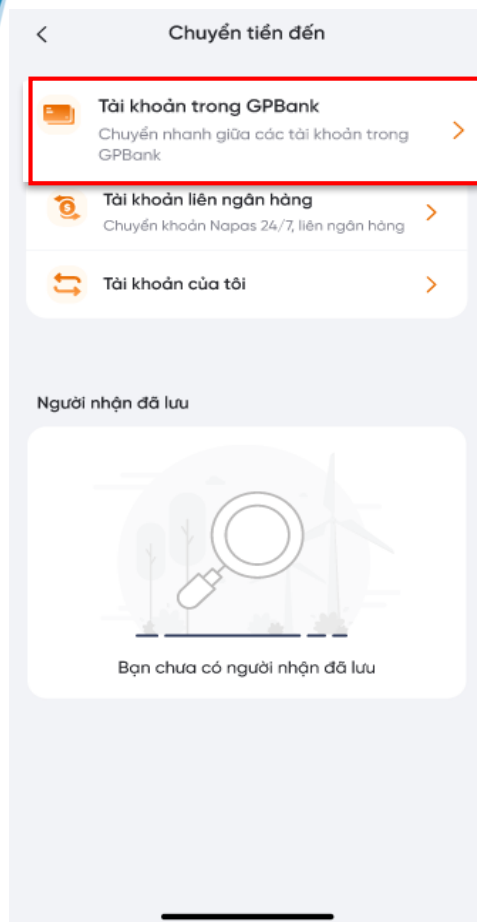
Chuyển tiền đến

Tài khoản trong GPBank
Chuyển nhanh giữa các tài khoản trong GPBank

Tài khoản liên ngân hàng
Chuyển khoản Napas 24/7, liên ngân hàng

Tài khoản của tôi

Người nhận đã lưu

Bạn chưa có người nhận đã lưu